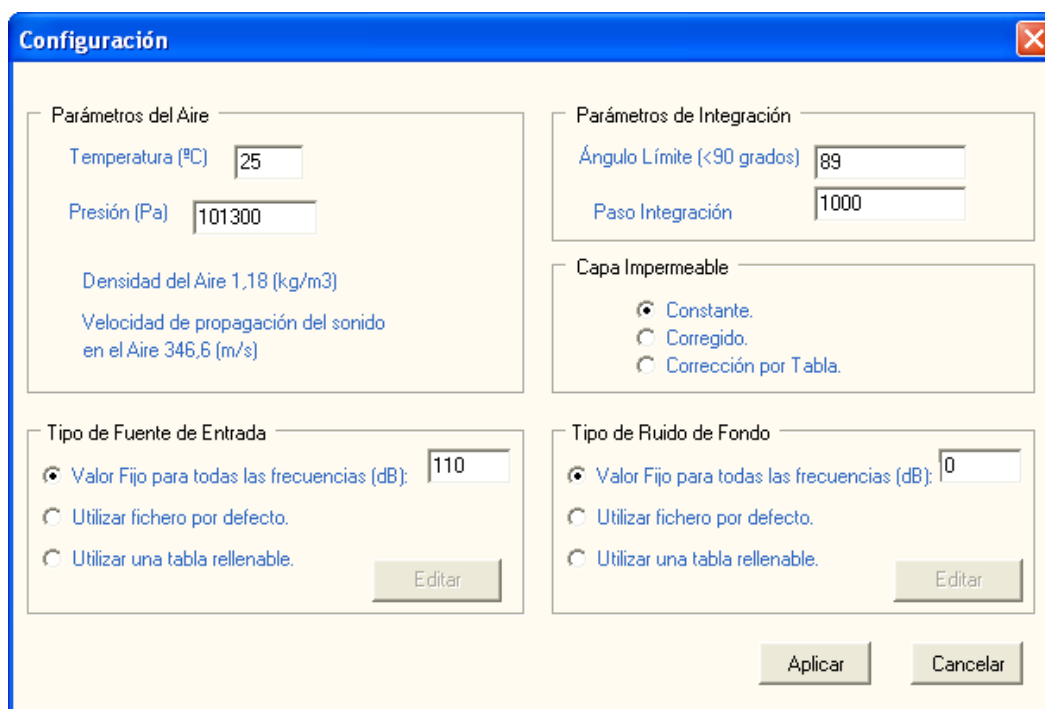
Configuración

Parámetros del Aire

Temperatura (ºC) 25

Presión (Pa) 101300

Densidad del Aire 1,18 (kg/m3)

Velocidad de propagación del sonido en el Aire 346,6 (m/s)

Parámetros de Integración

Ángulo Límite (<90 grados) 89

Paso Integración 1000

Capa Impermeable

Constante.
Corregido.
Corrección por Tabla.

Tipo de Fuente de Entrada

Valor Fijo para todas las frecuencias (dB): 110
Utilizar fichero por defecto.
Utilizar una tabla rellenable.
Editar

Tipo de Ruido de Fondo

Valor Fijo para todas las frecuencias (dB): 0
Utilizar fichero por defecto.
Utilizar una tabla rellenable.
Editar

Aplicar
Cancelar